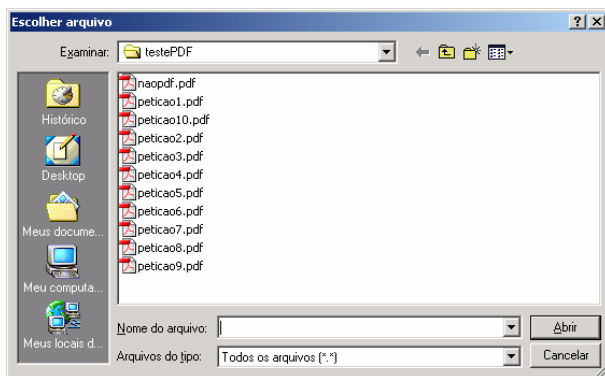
Escolher arquivo

?

Examinar: testePDF

Histórico

Desktop

Meus docume...

Meu computa...

Meus locais d...

naopdf.pdf
peticao1.pdf
peticao10.pdf
peticao2.pdf
peticao3.pdf
peticao4.pdf
peticao5.pdf
peticao6.pdf
peticao7.pdf
peticao8.pdf
peticao9.pdf

Nome do arquivo:

Abrir

Arquivos do tipo: Todos os arquivos (*.*)

Cancelar